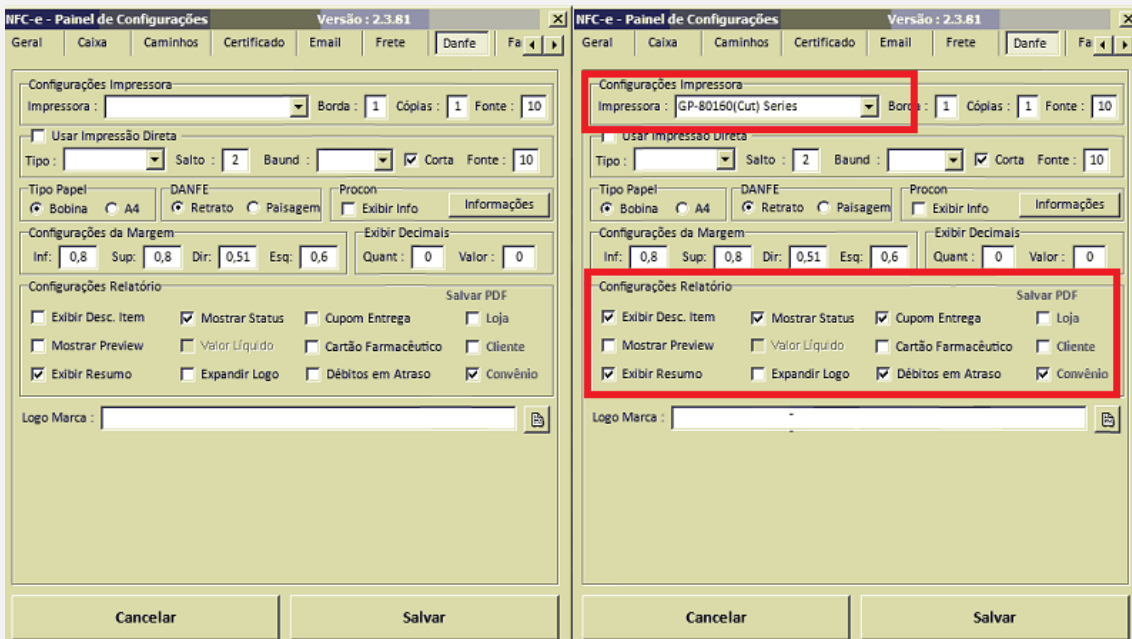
NFC-e - Painel de Configurações Versão : 2.3.81
Geral Caixa Caminhos Certificado Email Frete Danfe Fa

Configurações Impressora
Impressora : Borda : 1 Cópias : 1 Fonte : 10

Usar Impressão Direta
Tipo : Salto : 2 Baund : Corta Fonte : 10

Tipo Papel
Bobina A4
DANFE
Retrato Paisagem
Procon
Exibir Info
Informações

Configurações da Margem
Inf: 0,8 Sup: 0,8 Dir: 0,51 Esq: 0,6
Exibir Decimais
Quant : 0 Valor : 0

Configurações Relatório
Salvar PDF
Exibir Desc. Item
Mostrar Status
Cupom Entrega
Loja
Mostrar Preview
Valor Líquido
Cartão Farmacêutico
Cliente
Exibir Resumo
Expandir Logo
Débitos em Atraso
Convênio

Logo Marca :

Cancelar
Salvar

NFC-e - Painel de Configurações Versão : 2.3.81
Geral Caixa Caminhos Certificado Email Frete Danfe Fa

Configurações Impressora
Impressora : GP-80160(Cut) Series Borda : 1 Cópias : 1 Fonte : 10

Usar Impressão Direta
Tipo : Salto : 2 Baund : Corta Fonte : 10

Tipo Papel
Bobina A4
DANFE
Retrato Paisagem
Procon
Exibir Info
Informações

Configurações da Margem
Inf: 0,8 Sup: 0,8 Dir: 0,51 Esq: 0,6
Exibir Decimais
Quant : 0 Valor : 0

Configurações Relatório
Salvar PDF
Exibir Desc. Item
Mostrar Status
Cupom Entrega
Loja
Mostrar Preview
Valor Líquido
Cartão Farmacêutico
Cliente
Exibir Resumo
Expandir Logo
Débitos em Atraso
Convênio

Logo Marca :

Cancelar
Salvar